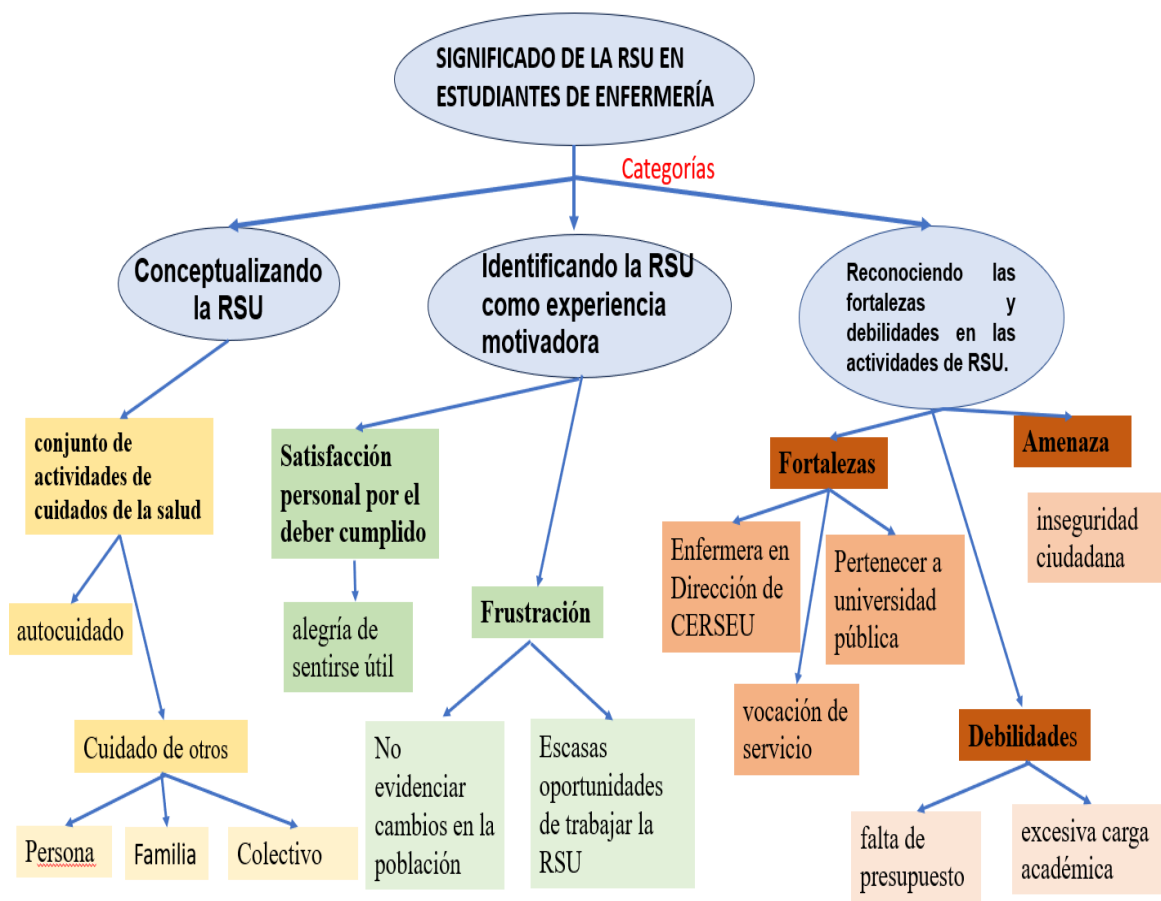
SIGNIFICADO DE LA RSU EN ESTUDIANTES DE ENFERMERÍA

Categorías

Conceptualizando la RSU

Identificando la RSU como experiencia motivadora

Reconociendo las fortalezas y debilidades en las actividades de RSU.

conjunto de actividades de cuidados de la salud

autocuidado

Cuidado de otros

Persona

Familia

Colectivo

Satisfacción personal por el deber cumplido

alegría de sentirse útil

Frustración

No evidenciar cambios en la población

Escasas oportunidades de trabajar la RSU

Fortalezas

Amenaza

inseguridad ciudadana

Enfermera en Dirección de CERSEU

Pertenecer a universidad pública

vocación de servicio

Debilidades

falta de presupuesto

excesiva carga académica